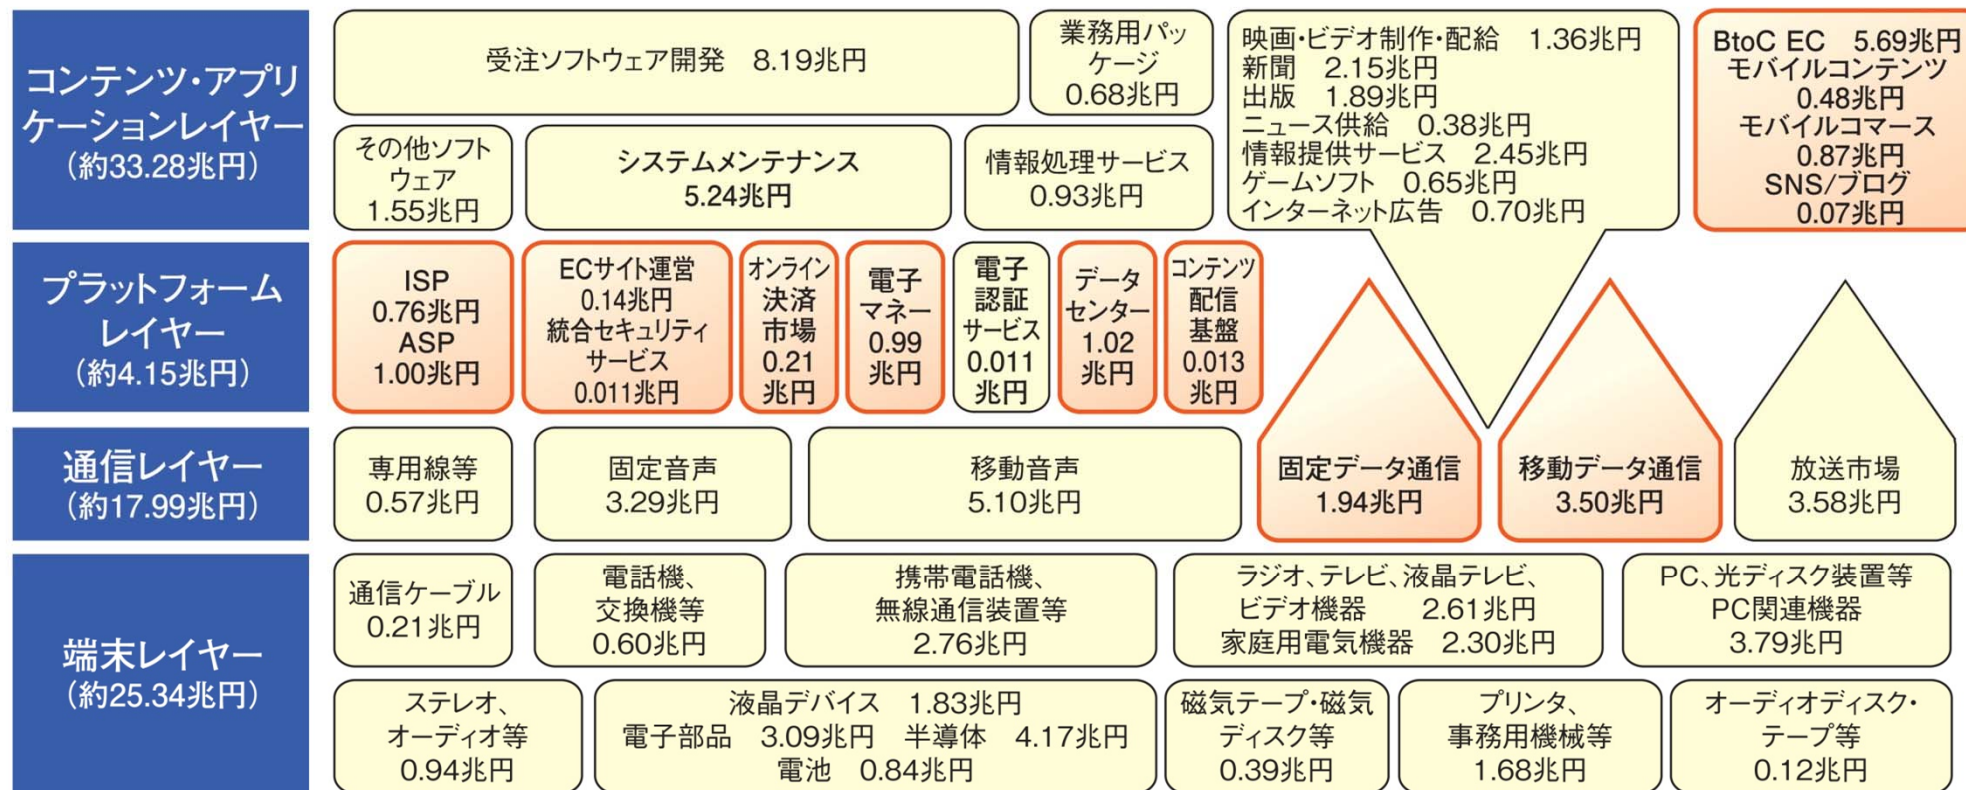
コンテンツ・アプリケーションレイヤー
(約33.28兆円)

受注ソフトウェア開発　8.19兆円

業務用パッケージ
0.68兆円

映画・ビデオ制作・配給　1.36兆円
新聞　2.15兆円
出版　1.89兆円
ニュース供給　0.38兆円
情報提供サービス　2.45兆円
ゲームソフト　0.65兆円
インターネット広告　0.70兆円

BtoC EC　5.69兆円
モバイルコンテンツ
0.48兆円
モバイルコマース
0.87兆円
SNS/ブログ
0.07兆円

その他ソフトウェア
1.55兆円

システムメンテナンス
5.24兆円

情報処理サービス
0.93兆円

プラットフォームレイヤー
(約4.15兆円)

ISP
0.76兆円
ASP
1.00兆円

ECサイト運営
0.14兆円
統合セキュリティサービス
0.011兆円

オンライン決済市場
0.21兆円

電子マネー
0.99兆円

電子認証サービス
0.011兆円

データセンター
1.02兆円

コンテンツ配信基盤
0.013兆円

通信レイヤー
(約17.99兆円)

専用線等
0.57兆円

固定音声
3.29兆円

移動音声
5.10兆円

固定データ通信
1.94兆円

移動データ通信
3.50兆円

放送市場
3.58兆円

端末レイヤー
(約25.34兆円)

通信ケーブル
0.21兆円

電話機、
交換機等
0.60兆円

携帯電話機、
無線通信装置等
2.76兆円

ラジオ、テレビ、液晶テレビ、
ビデオ機器　2.61兆円
家庭用電気機器　2.30兆円

PC、光ディスク装置等
PC関連機器
3.79兆円

ステレオ、
オーディオ等
0.94兆円

液晶デバイス　1.83兆円
電子部品　3.09兆円　半導体　4.17兆円
電池　0.84兆円

磁気テープ・磁気ディスク等
0.39兆円

プリンタ、
事務用機械等
1.68兆円

オーディオディスク・テープ等
0.12兆円